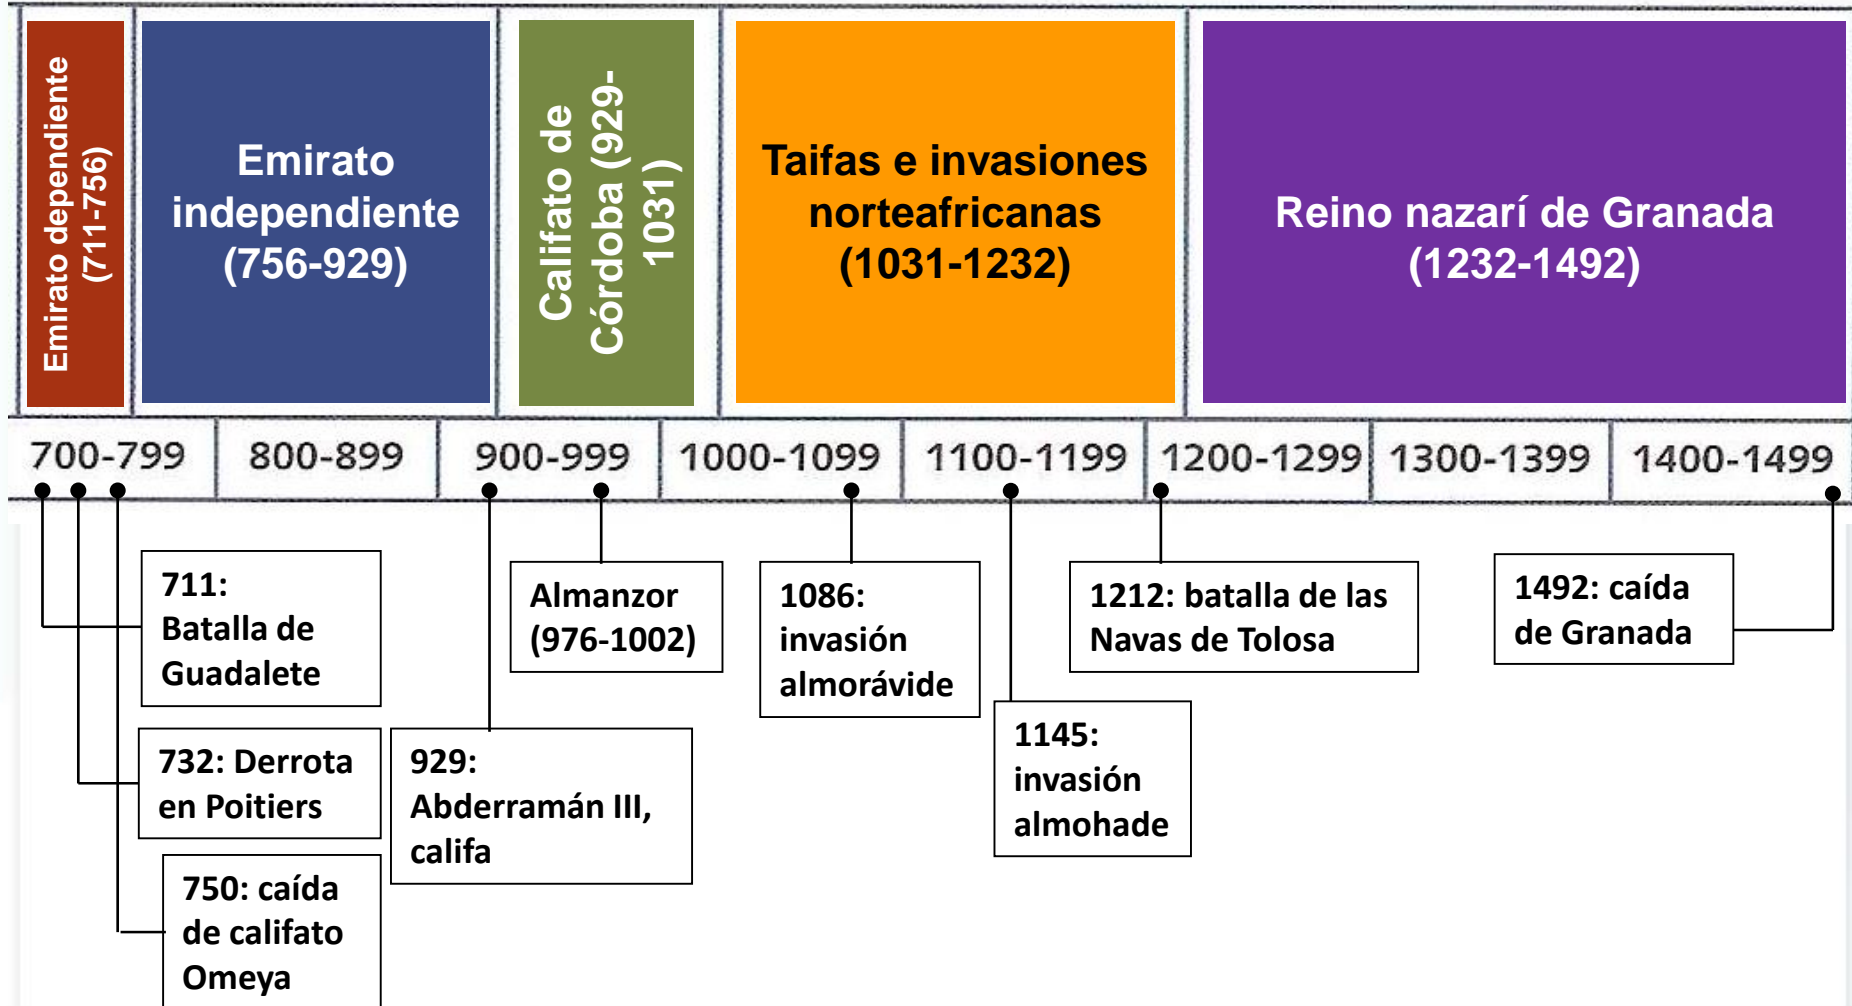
Emirato dependiente (711-756)

Emirato independiente (756-929)

Califato de Córdoba (929-1031)

Taifas e invasiones norteafricanas (1031-1232)

Reino nazarí de Granada (1232-1492)

| 700-799 | 800-899 | 900-999 | 1000-1099 | 1100-1199 | 1200-1299 | 1300-1399 | 1400-1499 |
|---|---|---|---|---|---|---|---|

711: Batalla de Guadalete

732: Derrota en Poitiers

750: caída de califato Omeya

Almanzor (976-1002)

929: Abderramán III, califa

1086: invasión almorávide

1145: invasión almohade

1212: batalla de las Navas de Tolosa

1492: caída de Granada